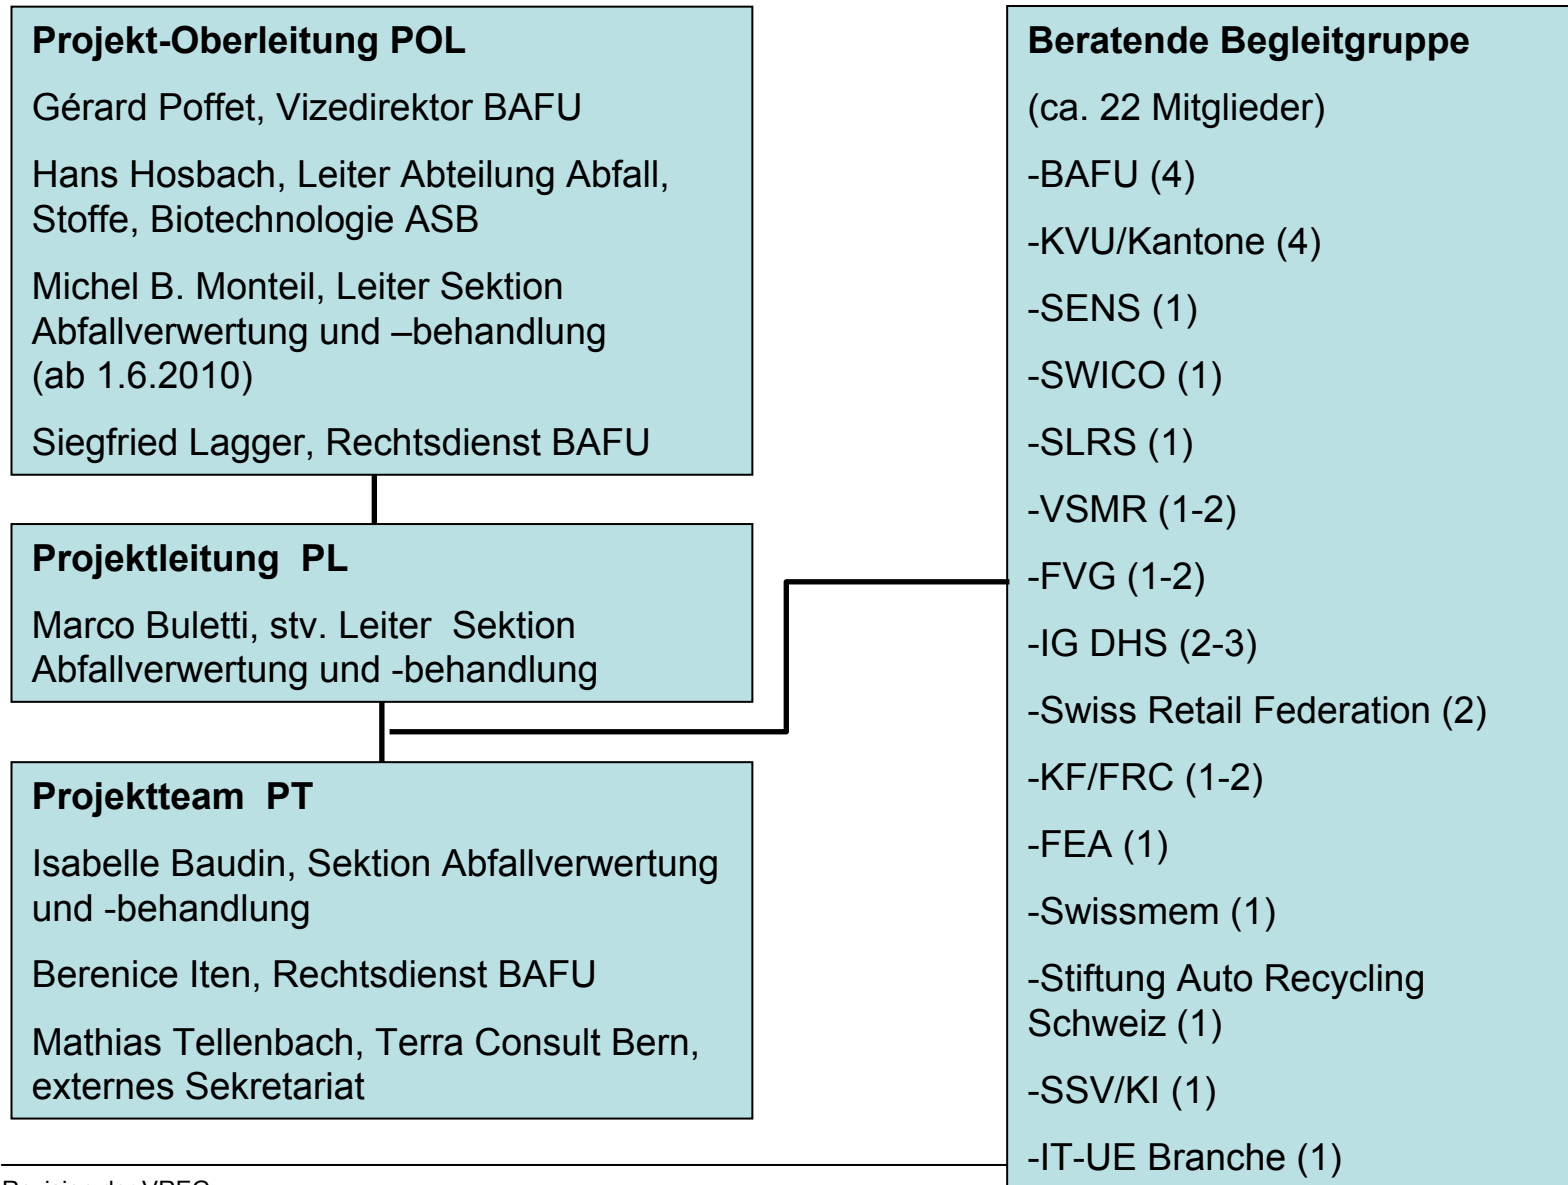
**Projekt-Oberleitung POL**

Gérard Poffet, Vizedirektor BAFU

Hans Hosbach, Leiter Abteilung Abfall, Stoffe, Biotechnologie ASB

Michel B. Monteil, Leiter Sektion Abfallverwertung und –behandlung (ab 1.6.2010)

Siegfried Lagger, Rechtsdienst BAFU

**Projektleitung PL**

Marco Buletti, stv. Leiter Sektion Abfallverwertung und -behandlung

**Projektteam PT**

Isabelle Baudin, Sektion Abfallverwertung und -behandlung

Berenice Iten, Rechtsdienst BAFU

Mathias Tellenbach, Terra Consult Bern, externes Sekretariat

**Beratende Begleitgruppe**

(ca. 22 Mitglieder)

-BAFU (4)

-KVU/Kantone (4)

-SENS (1)

-SWICO (1)

-SLRS (1)

-VSMR (1-2)

-FVG (1-2)

-IG DHS (2-3)

-Swiss Retail Federation (2)

-KF/FRC (1-2)

-FEA (1)

-Swissmem (1)

-Stiftung Auto Recycling Schweiz (1)

-SSV/KI (1)

-IT-UE Branche (1)

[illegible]